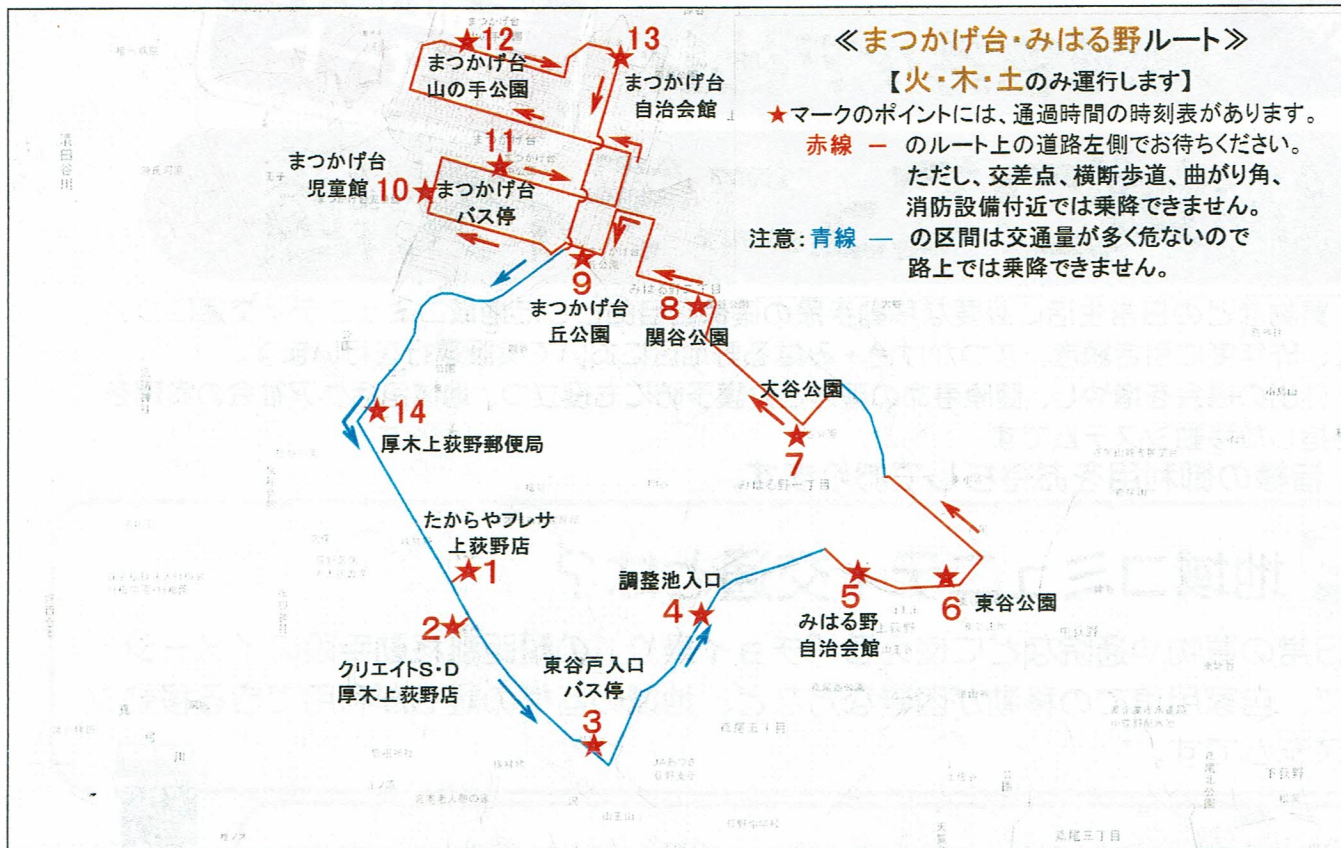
≪まつかげ台・みはる野ルート≫
【火・木・土のみ運行します】
★マークのポイントには、通過時間の時刻表があります。
赤線 ー のルート上の道路左側でお待ちください。
ただし、交差点、横断歩道、曲がり角、消防設備付近では乗降できません。
注意：青線 ー の区間は交通量が多く危ないので路上では乗降できません。

12 まつかげ台山の手公園
13 まつかげ台自治会館
11
まつかげ台児童館
10 まつかげ台バス停
9 まつかげ台丘公園
8 関谷公園
大谷公園
7
14 厚木上荻野郵便局
たからやフレサ上荻野店
1
2
クリエイトS・D厚木上荻野店
調整池入口
4
東谷戸入口バス停
3
5 みはる野自治会館
6 東谷公園